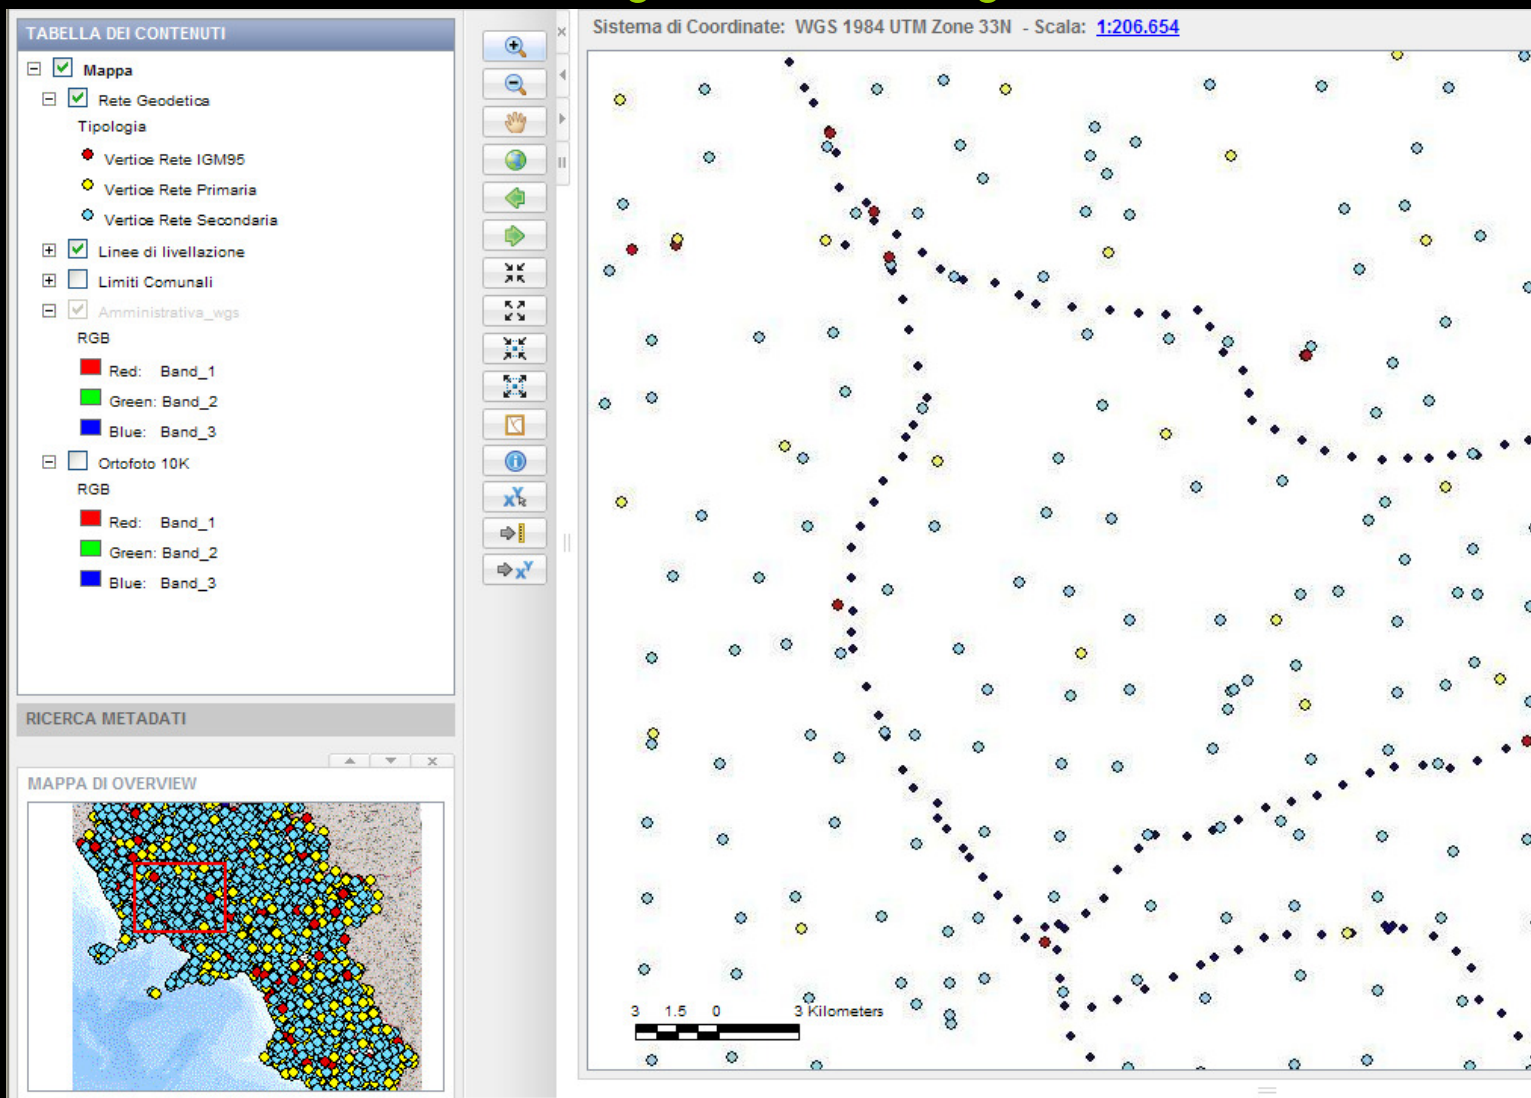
TABELLA DEI CONTENUTI

Mappa

Rete Geodetica

Tipologia

Vertice Rete IGM95

Vertice Rete Primaria

Vertice Rete Secondaria

Linee di livellazione

Limiti Comunali

Amministrativa_wgs

RGB

Red: Band_1

Green: Band_2

Blue: Band_3

Ortofoto 10K

RGB

Red: Band_1

Green: Band_2

Blue: Band_3

RICERCA METADATI

MAPPA DI OVERVIEW

Sistema di Coordinate: WGS 1984 UTM Zone 33N - Scala: 1:206.654

3 1.5 0 3 Kilometers